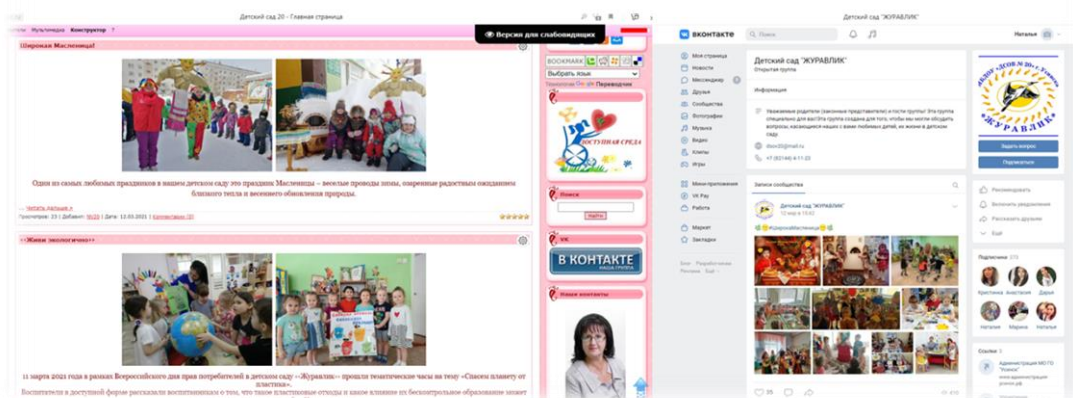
Детский сад 20 - Главная страница

Вход Мультимедиа Конструктор ?

Версия для слабовидящих

Широкая Масленица!

Один из самых любимых праздников в нашем детском саду это праздник Масленица – веселые проводы зимы, озаренные радостным ожиданием близкого тепла и весеннего обновления природы.

→ Читать дальше »

Просмотров: 23 | Добавил: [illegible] | Дата: 12.03.2021 | Комментарии (0)

«Живи экологично!»

11 марта 2021 года в рамках Всероссийского дня прав потребителей в детском саду «Журавлик» прошли тематические часы на тему «Спасем планету от пластика».

Воспитатели в доступной форме рассказали воспитанникам о том, что такое пластиковые отходы и какое влияние их бесконтрольное образование может

BOOKMARK

Выбрать язык

Переводчик

ДОСТУПНАЯ СРЕДА

Поиск

Найти

VK

В КОНТАКТЕ
НАША ГРУППА

Наши контакты

Детский сад "ЖУРАВЛИК"

ВКонтакте

Поиск

Наталья

Моя страница
Новости
Мессенджер
Друзья
Сообщества
Фотографии
Музыка
Видео
Клипы
Игры

Мини-приложения
VK Pay
Работа

Маркет
Закладки

Блог Разработчикам Реклама Ещё

Детский сад "ЖУРАВЛИК"
Открытая группа

Информация

Уважаемые родители (законные представители) и гости группы! Эта группа специально для вас! Эта группа создана для того, чтобы вы могли обсудить вопросы, касающиеся жизни детей в детском саду

+7 (82144) 4 11 22

Записи сообщества

Детский сад "ЖУРАВЛИК"
12 мар в 15:43

#ШирокаяМасленица

МАДОУ «ДОУ № 20» г. Усинска «ЖУРАВЛИК»

Задать вопрос

Подписаться

Рекомендовать
Включить уведомления
Рассказать друзьям
Ещё

Подписчики 273

Кристина Анастасия Дарья
Наталья Марина Наталья

Ссылки 3

Администрация МО ГО "Усинск"